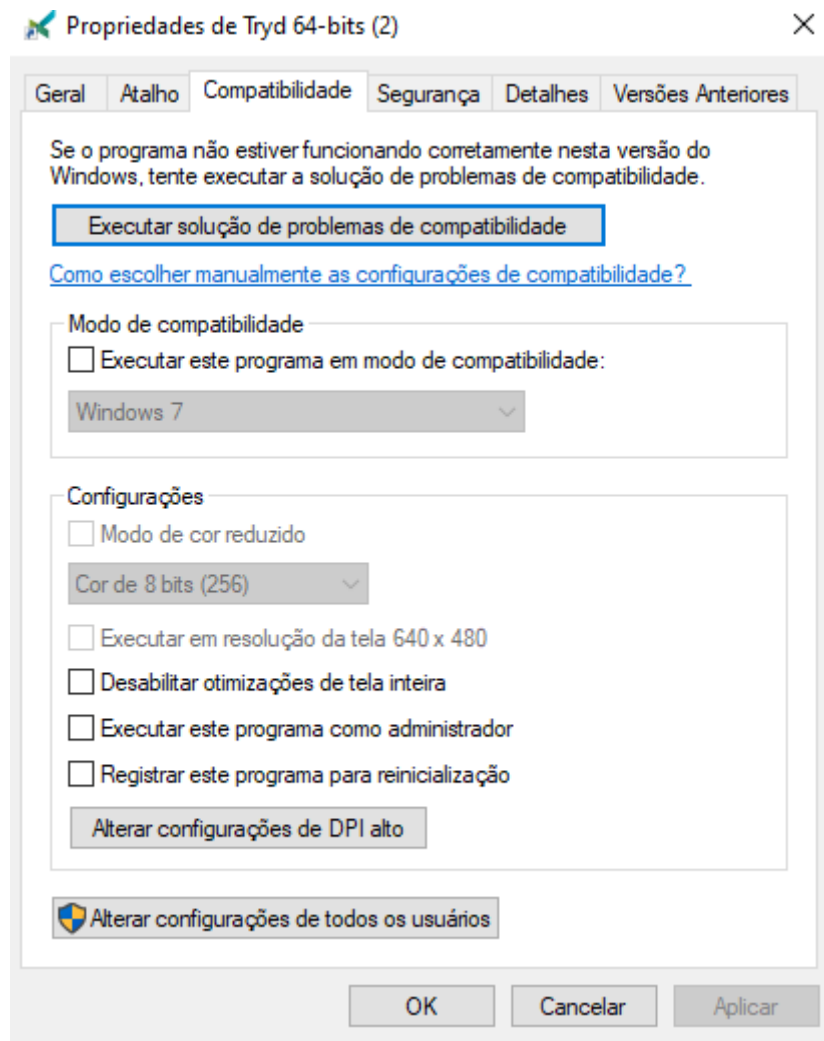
Propriedades de Tryd 64-bits (2)

×

Geral | Atalho | Compatibilidade | Segurança | Detalhes | Versões Anteriores

Se o programa não estiver funcionando corretamente nesta versão do Windows, tente executar a solução de problemas de compatibilidade.

Executar solução de problemas de compatibilidade

Como escolher manualmente as configurações de compatibilidade?

Modo de compatibilidade

Executar este programa em modo de compatibilidade:

Windows 7

Configurações

Modo de cor reduzido

Cor de 8 bits (256)

Executar em resolução da tela 640 x 480

Desabilitar otimizações de tela inteira

Executar este programa como administrador

Registrar este programa para reinicialização

Alterar configurações de DPI alto

Alterar configurações de todos os usuários

OK | Cancelar | Aplicar